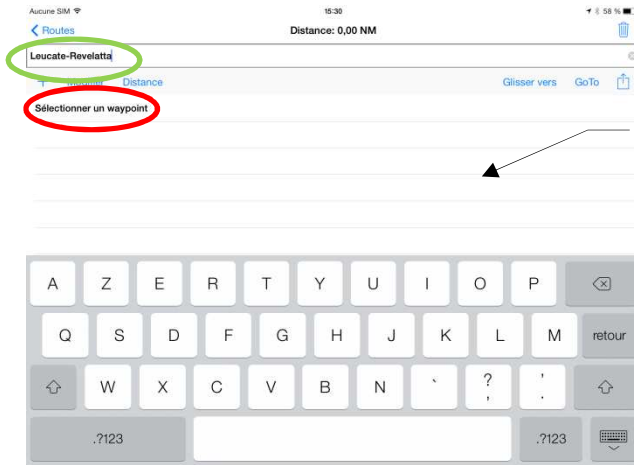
Aucune SIM
15:30
58 %

Routes
Distance: 0,00 NM

Leucate-Revelatta

+ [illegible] Distance
Glisser vers GoTo

Sélectionner un waypoint

A Z E R T Y U I O P
Q S D F G H J K L M retour
W X C V B N ` ? , ' .
.?123 .?123